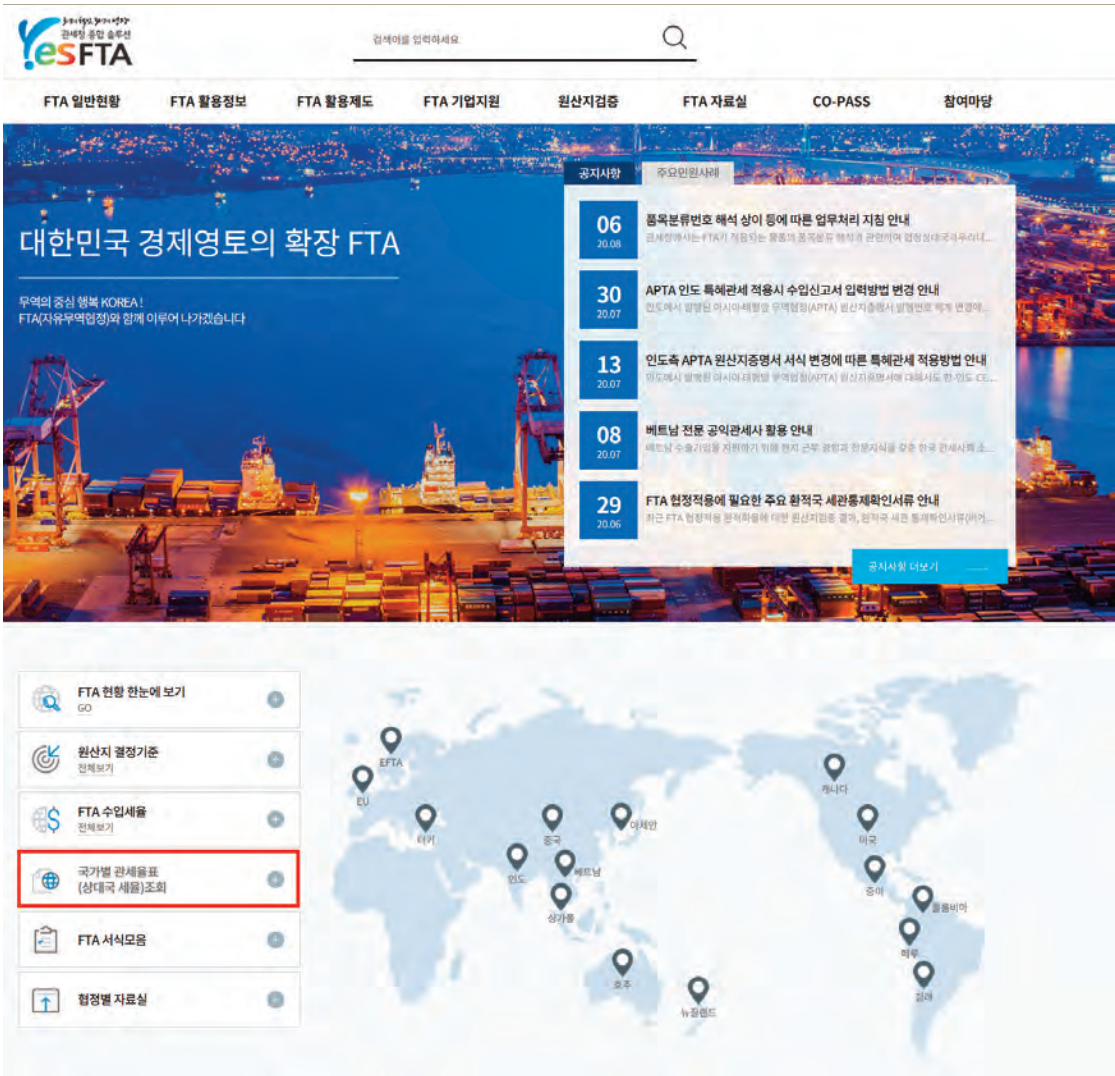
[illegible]
관세청 종합 솔루션
YesFTA

검색어를 입력하세요

FTA 일반현황 FTA 활용정보 FTA 활용제도 FTA 기업지원 원산지검증 FTA 자료실 CO-PASS 참여마당

대한민국 경제영토의 확장 FTA

무역의 중심 행복 KOREA !
FTA(자유무역협정)와 함께 이루어 나가겠습니다

공지사항 주요민원사례

06 20.08 품목분류번호 해석 상이 등에 따른 업무처리 지침 안내
관세청에서는 FTA가 적용되는 물품의 품목분류 해석과 관련하여 협정상대국과 우리나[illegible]

30 20.07 APTA 인도 특혜관세 적용시 수입신고서 입력방법 변경 안내
인도에서 발행된 아시아·태평양 무역협정(APTA) 원산지증명서 발행번호 체계 변경에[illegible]

13 20.07 인도측 APTA 원산지증명서 서식 변경에 따른 특혜관세 적용방법 안내
인도에서 발행된 아시아·태평양 무역협정(APTA) 원산지증명서에 대해서도 한-인도 CE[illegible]

08 20.07 베트남 전문 공익관세사 활용 안내
베트남 수출기업을 지원하기 위해 현지 근무 경험과 전문지식을 갖춘 한국 관세사의 소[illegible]

29 20.06 FTA 협정적용에 필요한 주요 체약국 세관통제확인서류 안내
최근 FTA 협정적용 분석회의에 대한 원산지검증 결과, 체약국 세관 통제확인서류(이거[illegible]

공지사항 더보기

FTA 현황 한눈에 보기
GO

원산지 결정기준
전체보기

FTA 수입세율
전체보기

국가별 관세율표
(상대국 세율)조회

FTA 서식모음

협정별 자료실

EFTA
EU
터키
중국
아세안
인도
베트남
싱가폴
호주
뉴질랜드
캐나다
미국
중미
콜롬비아
페루
칠레